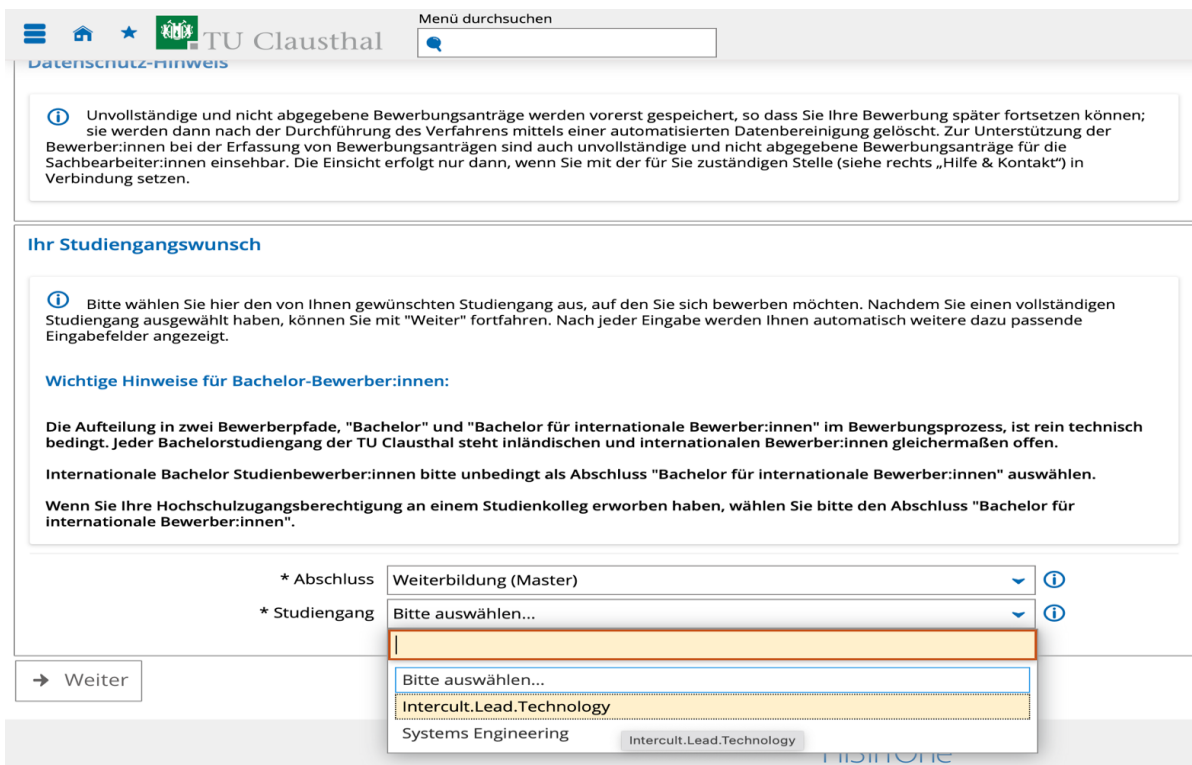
TU Clausthal

Menü durchsuchen

Datenschutz-Hinweis

Unvollständige und nicht abgegebene Bewerbungsanträge werden vorerst gespeichert, so dass Sie Ihre Bewerbung später fortsetzen können; sie werden dann nach der Durchführung des Verfahrens mittels einer automatisierten Datenbereinigung gelöscht. Zur Unterstützung der Bewerber:innen bei der Erfassung von Bewerbungsanträgen sind auch unvollständige und nicht abgegebene Bewerbungsanträge für die Sachbearbeiter:innen einsehbar. Die Einsicht erfolgt nur dann, wenn Sie mit der für Sie zuständigen Stelle (siehe rechts „Hilfe & Kontakt") in Verbindung setzen.

Ihr Studiengangswunsch

Bitte wählen Sie hier den von Ihnen gewünschten Studiengang aus, auf den Sie sich bewerben möchten. Nachdem Sie einen vollständigen Studiengang ausgewählt haben, können Sie mit "Weiter" fortfahren. Nach jeder Eingabe werden Ihnen automatisch weitere dazu passende Eingabefelder angezeigt.

Wichtige Hinweise für Bachelor-Bewerber:innen:

Die Aufteilung in zwei Bewerberpfade, "Bachelor" und "Bachelor für internationale Bewerber:innen" im Bewerbungsprozess, ist rein technisch bedingt. Jeder Bachelorstudiengang der TU Clausthal steht inländischen und internationalen Bewerber:innen gleichermaßen offen.

Internationale Bachelor Studienbewerber:innen bitte unbedingt als Abschluss "Bachelor für internationale Bewerber:innen" auswählen.

Wenn Sie Ihre Hochschulzugangsberechtigung an einem Studienkolleg erworben haben, wählen Sie bitte den Abschluss "Bachelor für internationale Bewerber:innen".

* Abschluss Weiterbildung (Master)

* Studiengang Bitte auswählen...

Bitte auswählen...
Intercult.Lead.Technology
Systems Engineering
Intercult.Lead.Technology

→ Weiter

HISinOne